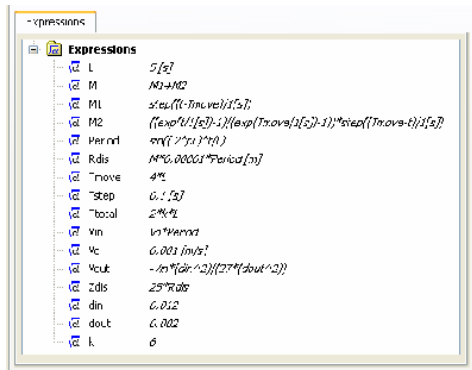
Expressions

Expressions

t1 5[s]

M M1+M2

M1 step((t-Tmove)/1[s])

M2 ((exp(t/1[s])-1)/(exp(Tmove/1[s])-1))*step((Tmove-t)/1[s])

Period sin((2*pi)*t/t1)

Rdis M*0.00001*Period [m]

Tmove 4*t1

Tstep 0.1 [s]

Ttotal 2*k*t1

Vin Vo*Period

Vo 0.001 [m/s]

Vout -Vin*(din^2)/(27*(dout^2))

Zdis 25*Rdis

din 0.012

dout 0.002

k 6